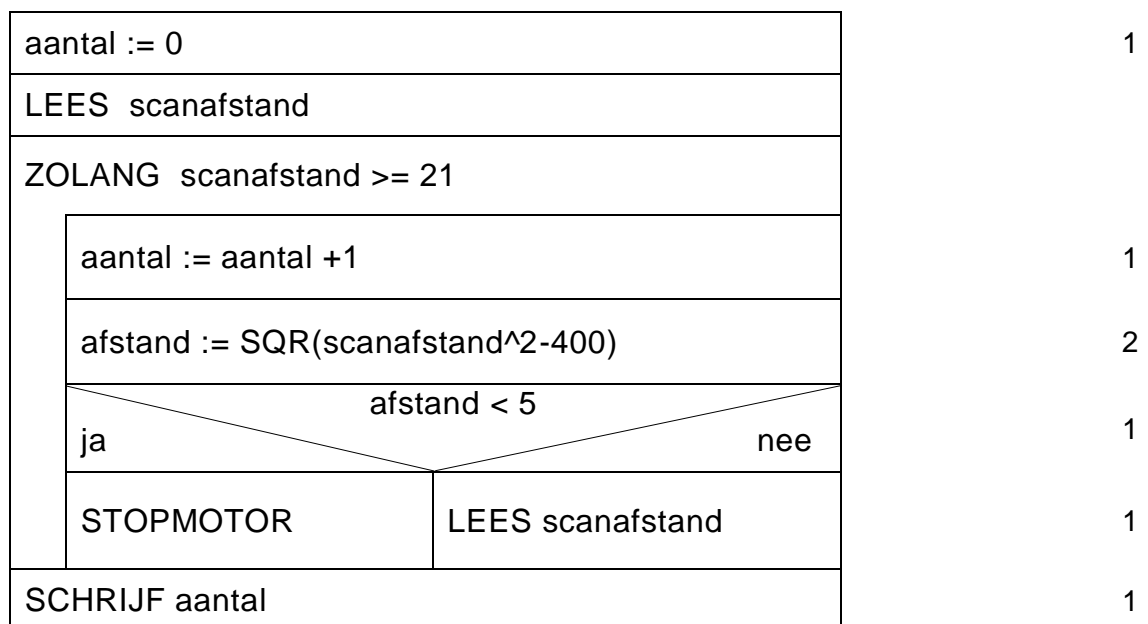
aantal := 0 | 1

LEES scanafstand

ZOLANG scanafstand >= 21

aantal := aantal +1 | 1

afstand := SQR(scanafstand^2-400) | 2

afstand < 5
ja | nee | 1

STOPMOTOR | LEES scanafstand | 1

SCHRIJF aantal | 1